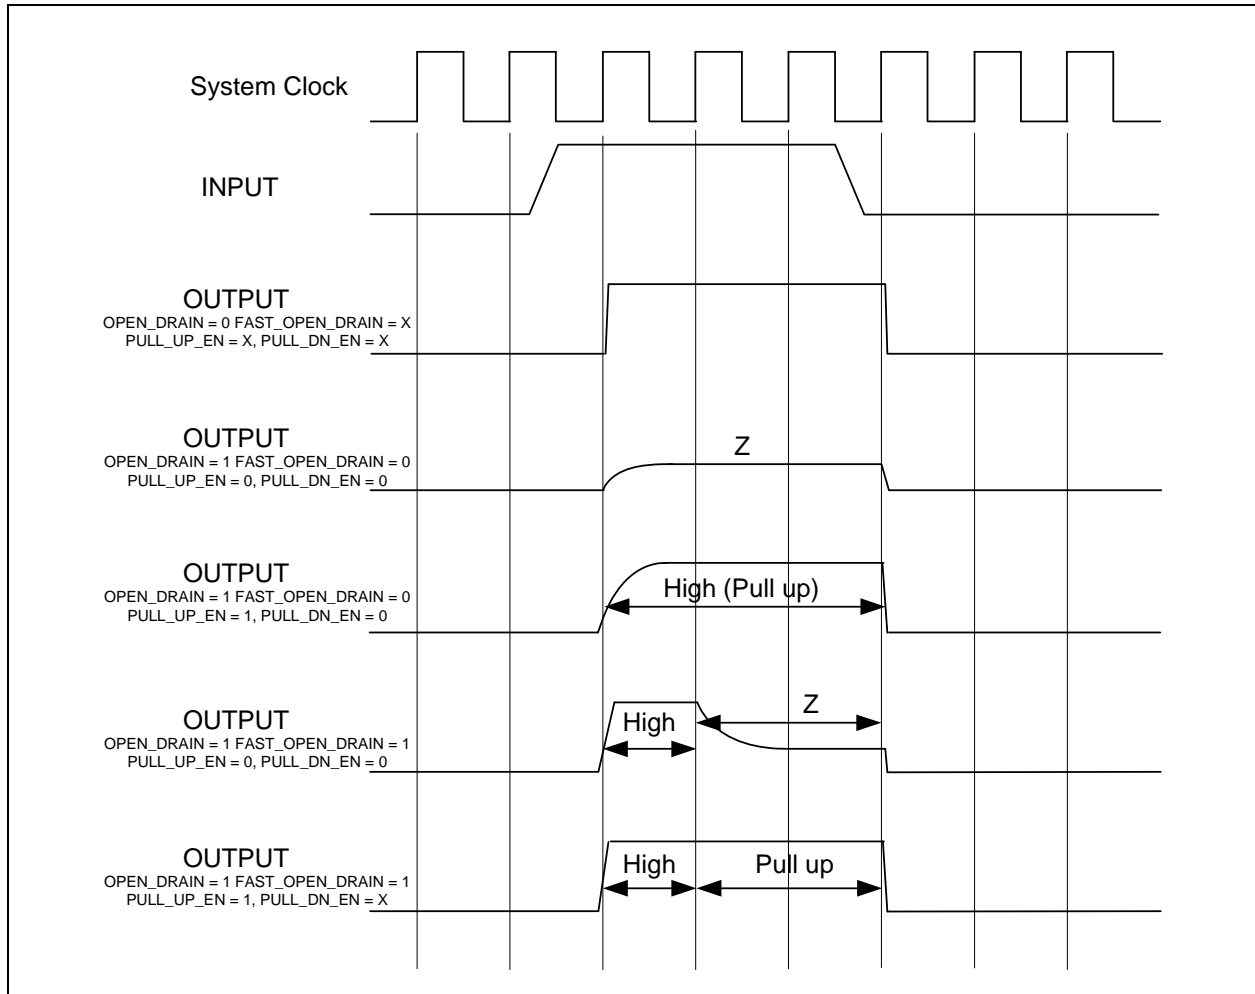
System Clock

INPUT

OUTPUT
OPEN_DRAIN = 0 FAST_OPEN_DRAIN = X
PULL_UP_EN = X, PULL_DN_EN = X

OUTPUT
OPEN_DRAIN = 1 FAST_OPEN_DRAIN = 0
PULL_UP_EN = 0, PULL_DN_EN = 0

Z

OUTPUT
OPEN_DRAIN = 1 FAST_OPEN_DRAIN = 0
PULL_UP_EN = 1, PULL_DN_EN = 0

High (Pull up)

OUTPUT
OPEN_DRAIN = 1 FAST_OPEN_DRAIN = 1
PULL_UP_EN = 0, PULL_DN_EN = 0

High

Z

OUTPUT
OPEN_DRAIN = 1 FAST_OPEN_DRAIN = 1
PULL_UP_EN = 1, PULL_DN_EN = X

High

Pull up